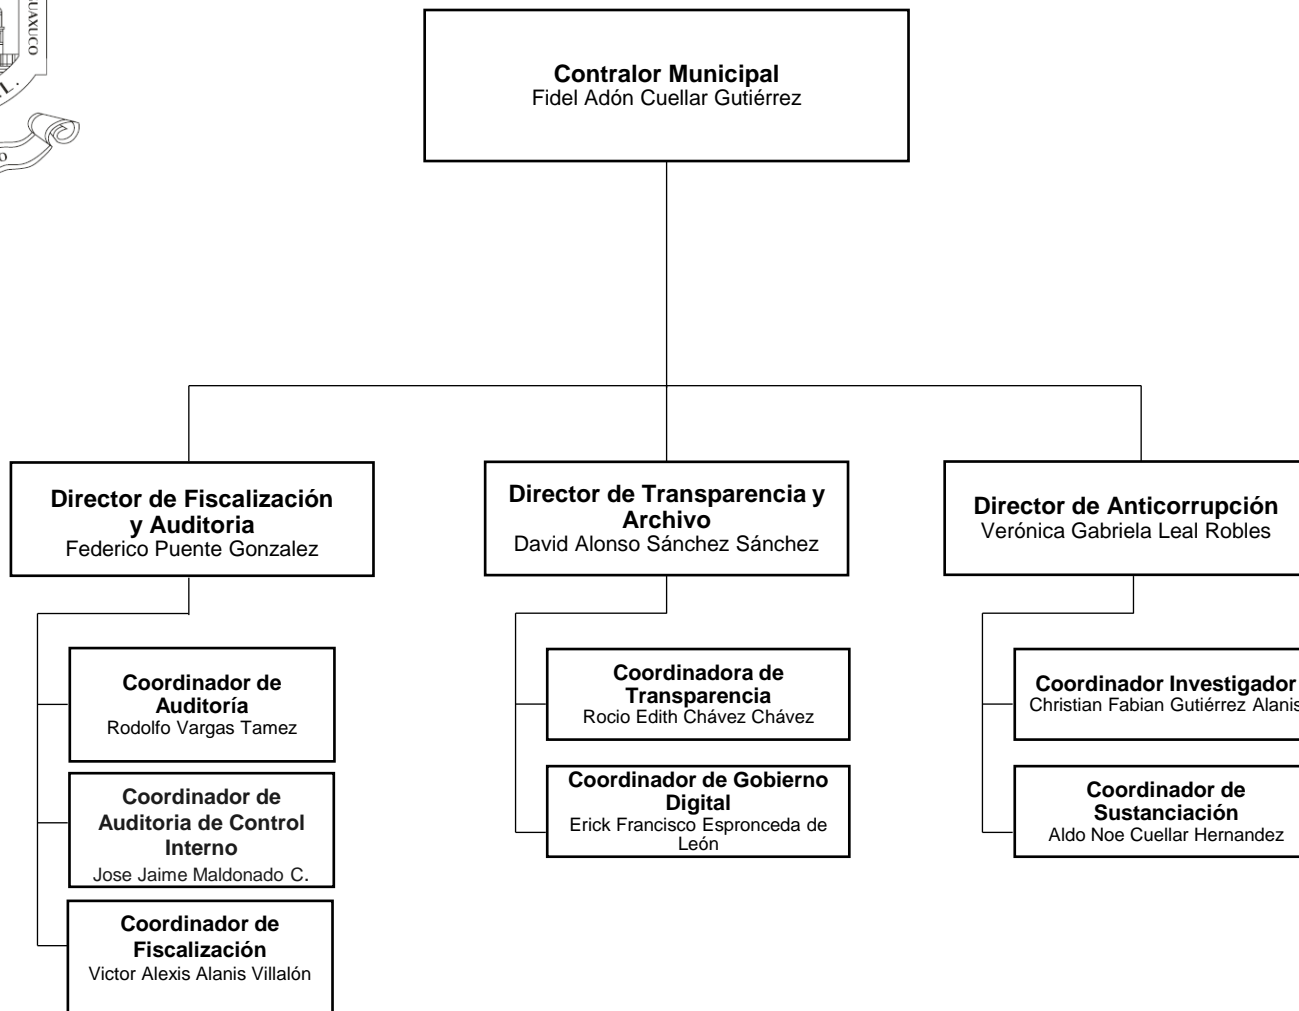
UAXUCO

Contralor Municipal
Fidel Adón Cuellar Gutiérrez

Director de Fiscalización y Auditoria
Federico Puente Gonzalez

Coordinador de Auditoría
Rodolfo Vargas Tamez

Coordinador de Auditoria de Control Interno
Jose Jaime Maldonado C.

Coordinador de Fiscalización
Victor Alexis Alanis Villalón

Director de Transparencia y Archivo
David Alonso Sánchez Sánchez

Coordinadora de Transparencia
Rocio Edith Chávez Chávez

Coordinador de Gobierno Digital
Erick Francisco Espronceda de León

Director de Anticorrupción
Verónica Gabriela Leal Robles

Coordinador Investigador
Christian Fabian Gutiérrez Alanis

Coordinador de Sustanciación
Aldo Noe Cuellar Hernandez